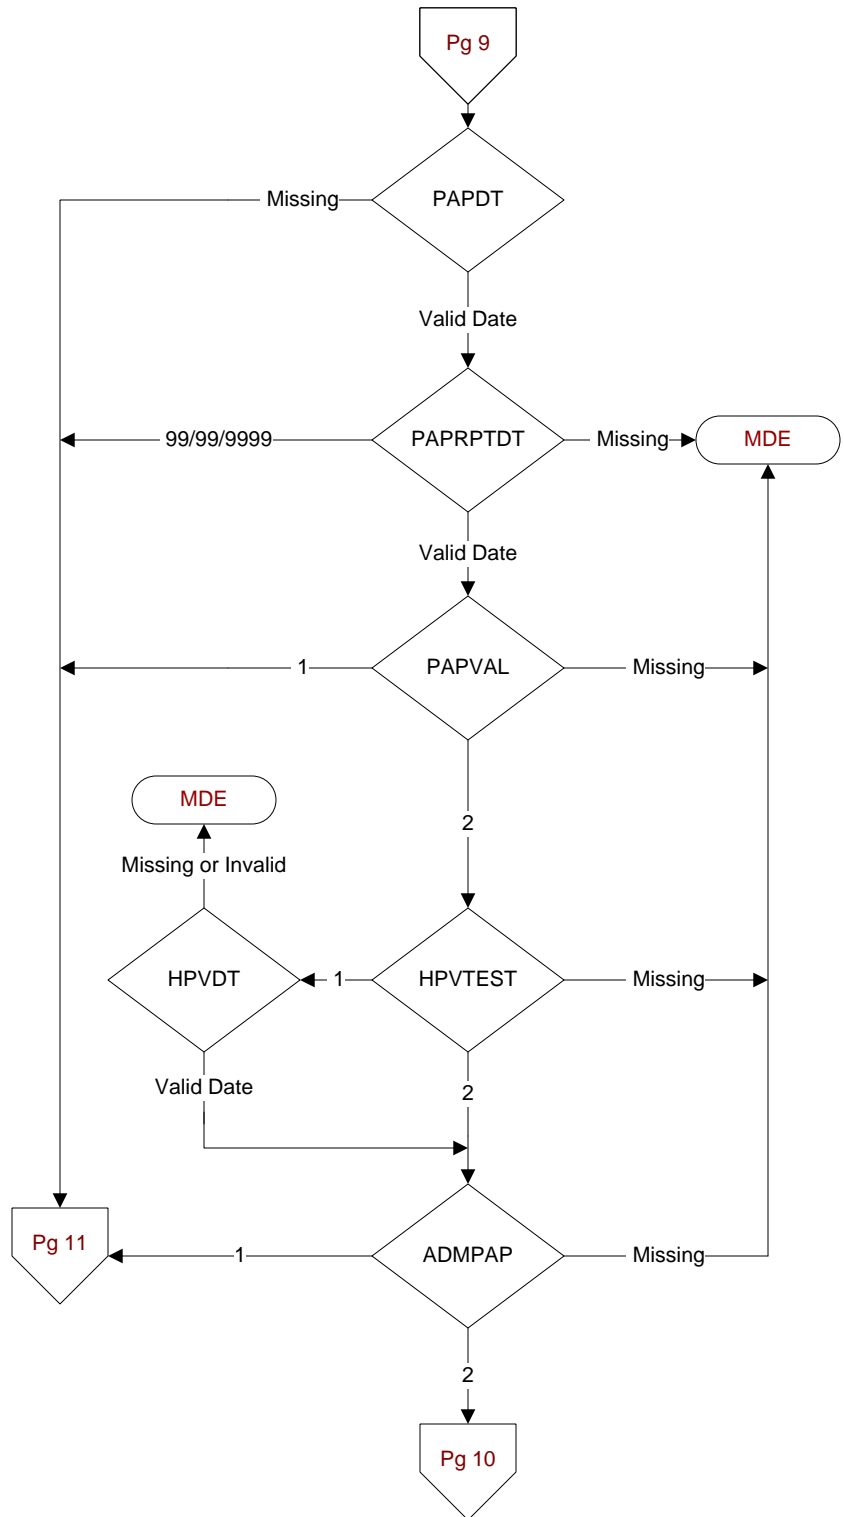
Pg 9

Missing

PAPDT

Valid Date

99/99/9999

PAPRPTDT

Missing

MDE

Valid Date

1

PAPVAL

Missing

MDE

2

Missing or Invalid

HPVDT

1

HPVTEST

Missing

Valid Date

2

Pg 11

1

ADMPAP

Missing

2

Pg 10